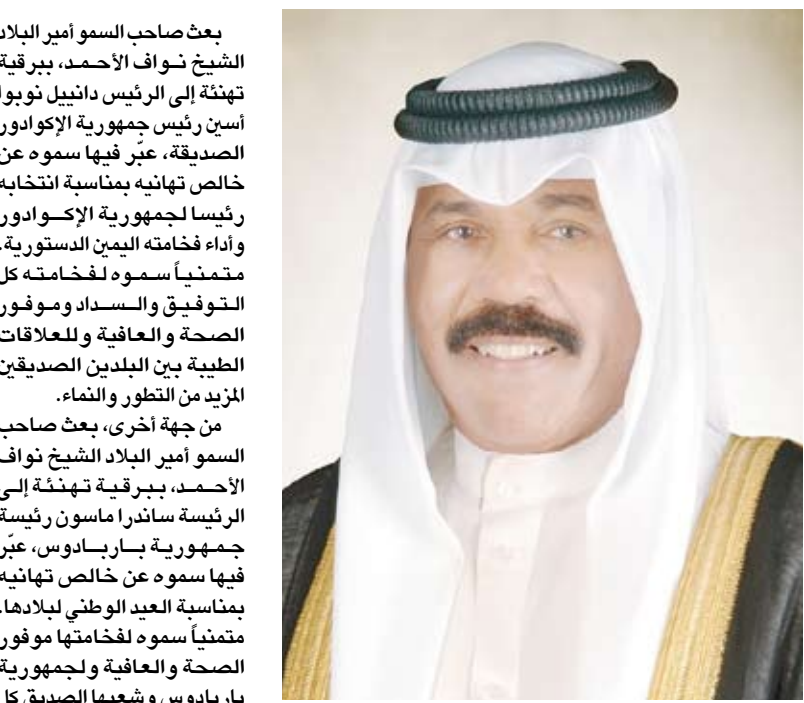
بعث صاحب السمو أمير البلاد الشيخ نـواف الأحـمـد، ببرقية تهنئة إلى الرئيس دانييل نوبوا أسين رئيس جمهورية الإكوادور الصديقة، عبّر فيها سموه عن خالص تهانيه بمناسبة انتخابه رئيسا لجمهورية الإكـوادور وأداء فخامته اليمين الدستورية، متمنياً سموه لفخامته كل التوفيق والسداد وموفور الصحة والعافية وللعلاقات الطيبة بين البلدين الصديقين المزيد من التطور والنماء.

من جهة أخرى، بعث صاحب السمو أمير البلاد الشيخ نواف الأحـمـد، ببرقية تهنئة إلى الرئيسة ساندرا ماسون رئيسة جمهورية باربادوس، عبّر فيها سموه عن خالص تهانيه بمناسبة العيد الوطني لبلادها، متمنياً سموه لفخامتها موفور الصحة والعافية ولجمهورية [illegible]